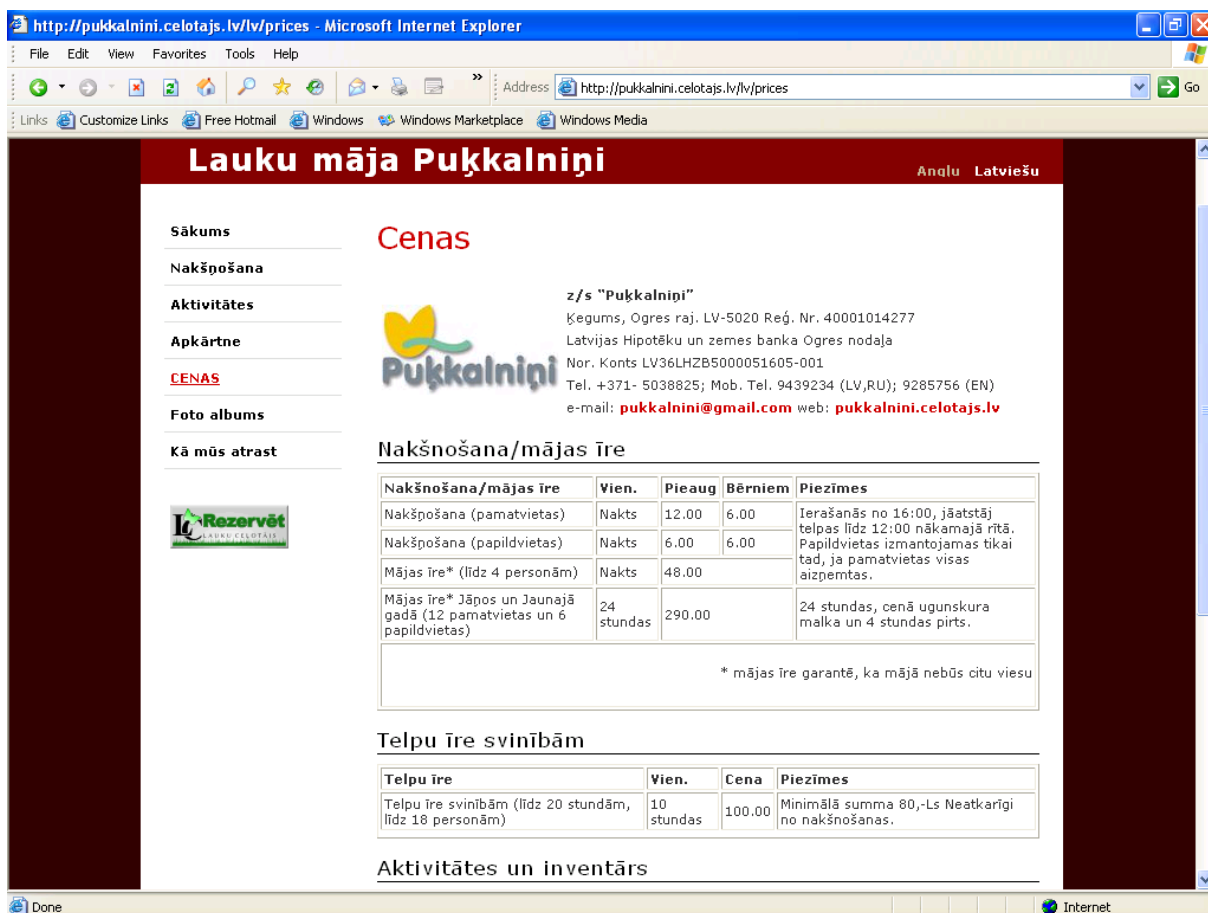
http://pukkalnini.celotajs.lv/lv/prices - Microsoft Internet Explorer

File Edit View Favorites Tools Help

Address http://pukkalnini.celotajs.lv/lv/prices Go

Links Customize Links Free Hotmail Windows Windows Marketplace Windows Media

Lauku māja Puķkalniņi

Anglu Latviešu

Sākums
Nakšņošana
Aktivitātes
Apkārtne
CENAS
Foto albums
Kā mūs atrast

Rezervēt LAUKU CEĻOTĀJS

Cenas

Puķkalniņi

z/s "Puķkalniņi"
Ķegums, Ogres raj. LV-5020 Reģ. Nr. 40001014277
Latvijas Hipotēku un zemes banka Ogres nodaļa
Nor. Konts LV36LHZB5000051605-001
Tel. +371- 5038825; Mob. Tel. 9439234 (LV,RU); 9285756 (EN)
e-mail: pukkalnini@gmail.com web: pukkalnini.celotajs.lv

Nakšnošana/mājas īre

| Nakšnošana/mājas īre | Vien. | Pieaug | Bērniem | Piezīmes |
|---|---|---|---|---|
| Nakšņošana (pamatvietas) | Nakts | 12.00 | 6.00 | Ierašanās no 16:00, jāatstāj telpas līdz 12:00 nākamajā rītā. Papildvietas izmantojamas tikai tad, ja pamatvietas visas aizņemtas. |
| Nakšņošana (papildvietas) | Nakts | 6.00 | 6.00 | |
| Mājas īre* (līdz 4 personām) | Nakts | 48.00 | | |
| Mājas īre* Jāņos un Jaunajā gadā (12 pamatvietas un 6 papildvietas) | 24 stundas | 290.00 | | 24 stundas, cenā ugunskura malka un 4 stundas pirts. |
| * mājas īre garantē, ka mājā nebūs citu viesu | | | | |

Telpu īre svinībām

| Telpu īre | Vien. | Cena | Piezīmes |
|---|---|---|---|
| Telpu īre svinībām (līdz 20 stundām, līdz 18 personām) | 10 stundas | 100.00 | Minimālā summa 80,-Ls Neatkarīgi no nakšņošanas. |

Aktivitātes un inventārs

Done Internet